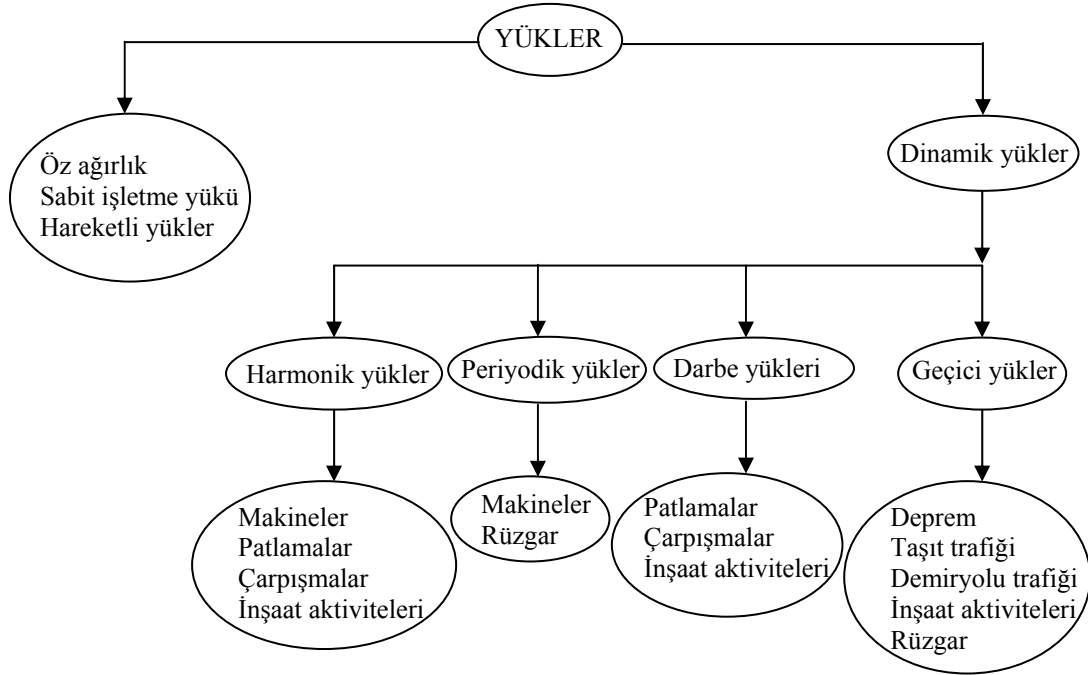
YÜKLER

Öz ağırlık
Sabit işletme yükü
Hareketli yükler

Dinamik yükler

Harmonik yükler

Makineler
Patlamalar
Çarpışmalar
İnşaat aktiviteleri

Periyodik yükler

Makineler
Rüzgar

Darbe yükleri

Patlamalar
Çarpışmalar
İnşaat aktiviteleri

Geçici yükler

Deprem
Taşıt trafiği
Demiryolu trafiği
İnşaat aktiviteleri
Rüzgar